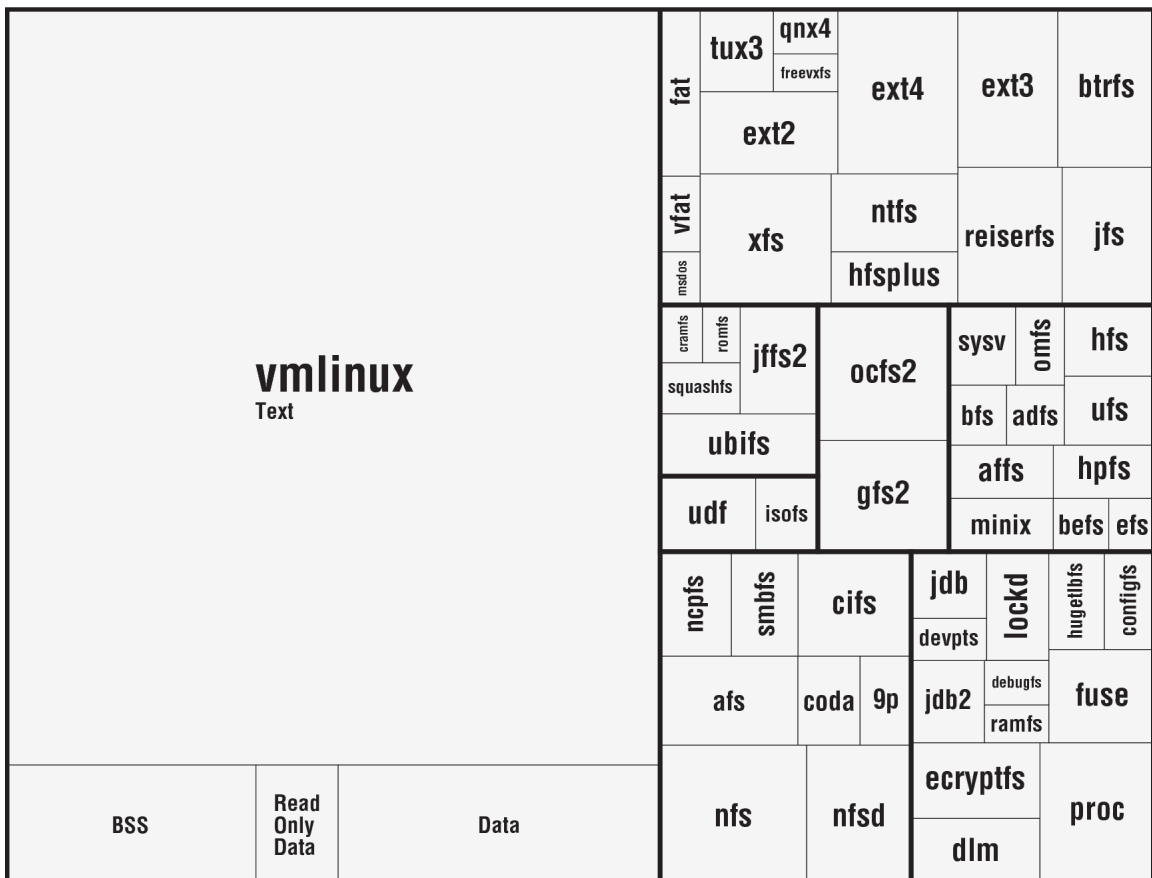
vmlinux
Text

BSS

Read Only Data

Data

fat

tux3

qnx4

freevxfs

ext2

ext4

ext3

btrfs

vfat

msdos

xfs

ntfs

hfsplus

reiserfs

jfs

cramfs

romfs

jffs2

squashfs

ubifs

ocfs2

sysv

omfs

hfs

bfs

adfs

ufs

udf

isofs

gfs2

affs

hpfs

minix

befs

efs

ncpfs

smbfs

cifs

jdb

devpts

lockd

hugetlbfs

configfs

afs

coda

9p

jdb2

debugfs

ramfs

fuse

nfs

nfsd

ecryptfs

dlm

proc